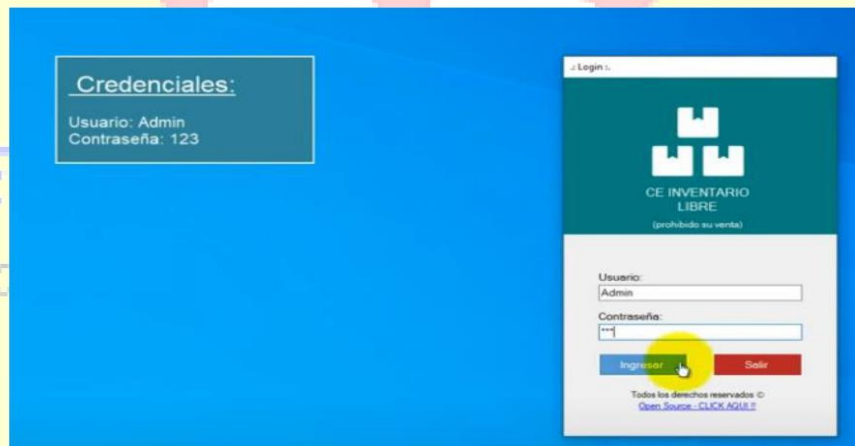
Credenciales:

Usuario: Admin
Contraseña: 123

.: Login :.

CE INVENTARIO LIBRE
(prohibido su venta)

Usuario:
Admin
Contraseña:
***

Ingresar
Salir

Todos los derechos reservados ©
Open Source - CLICK AQUI !!